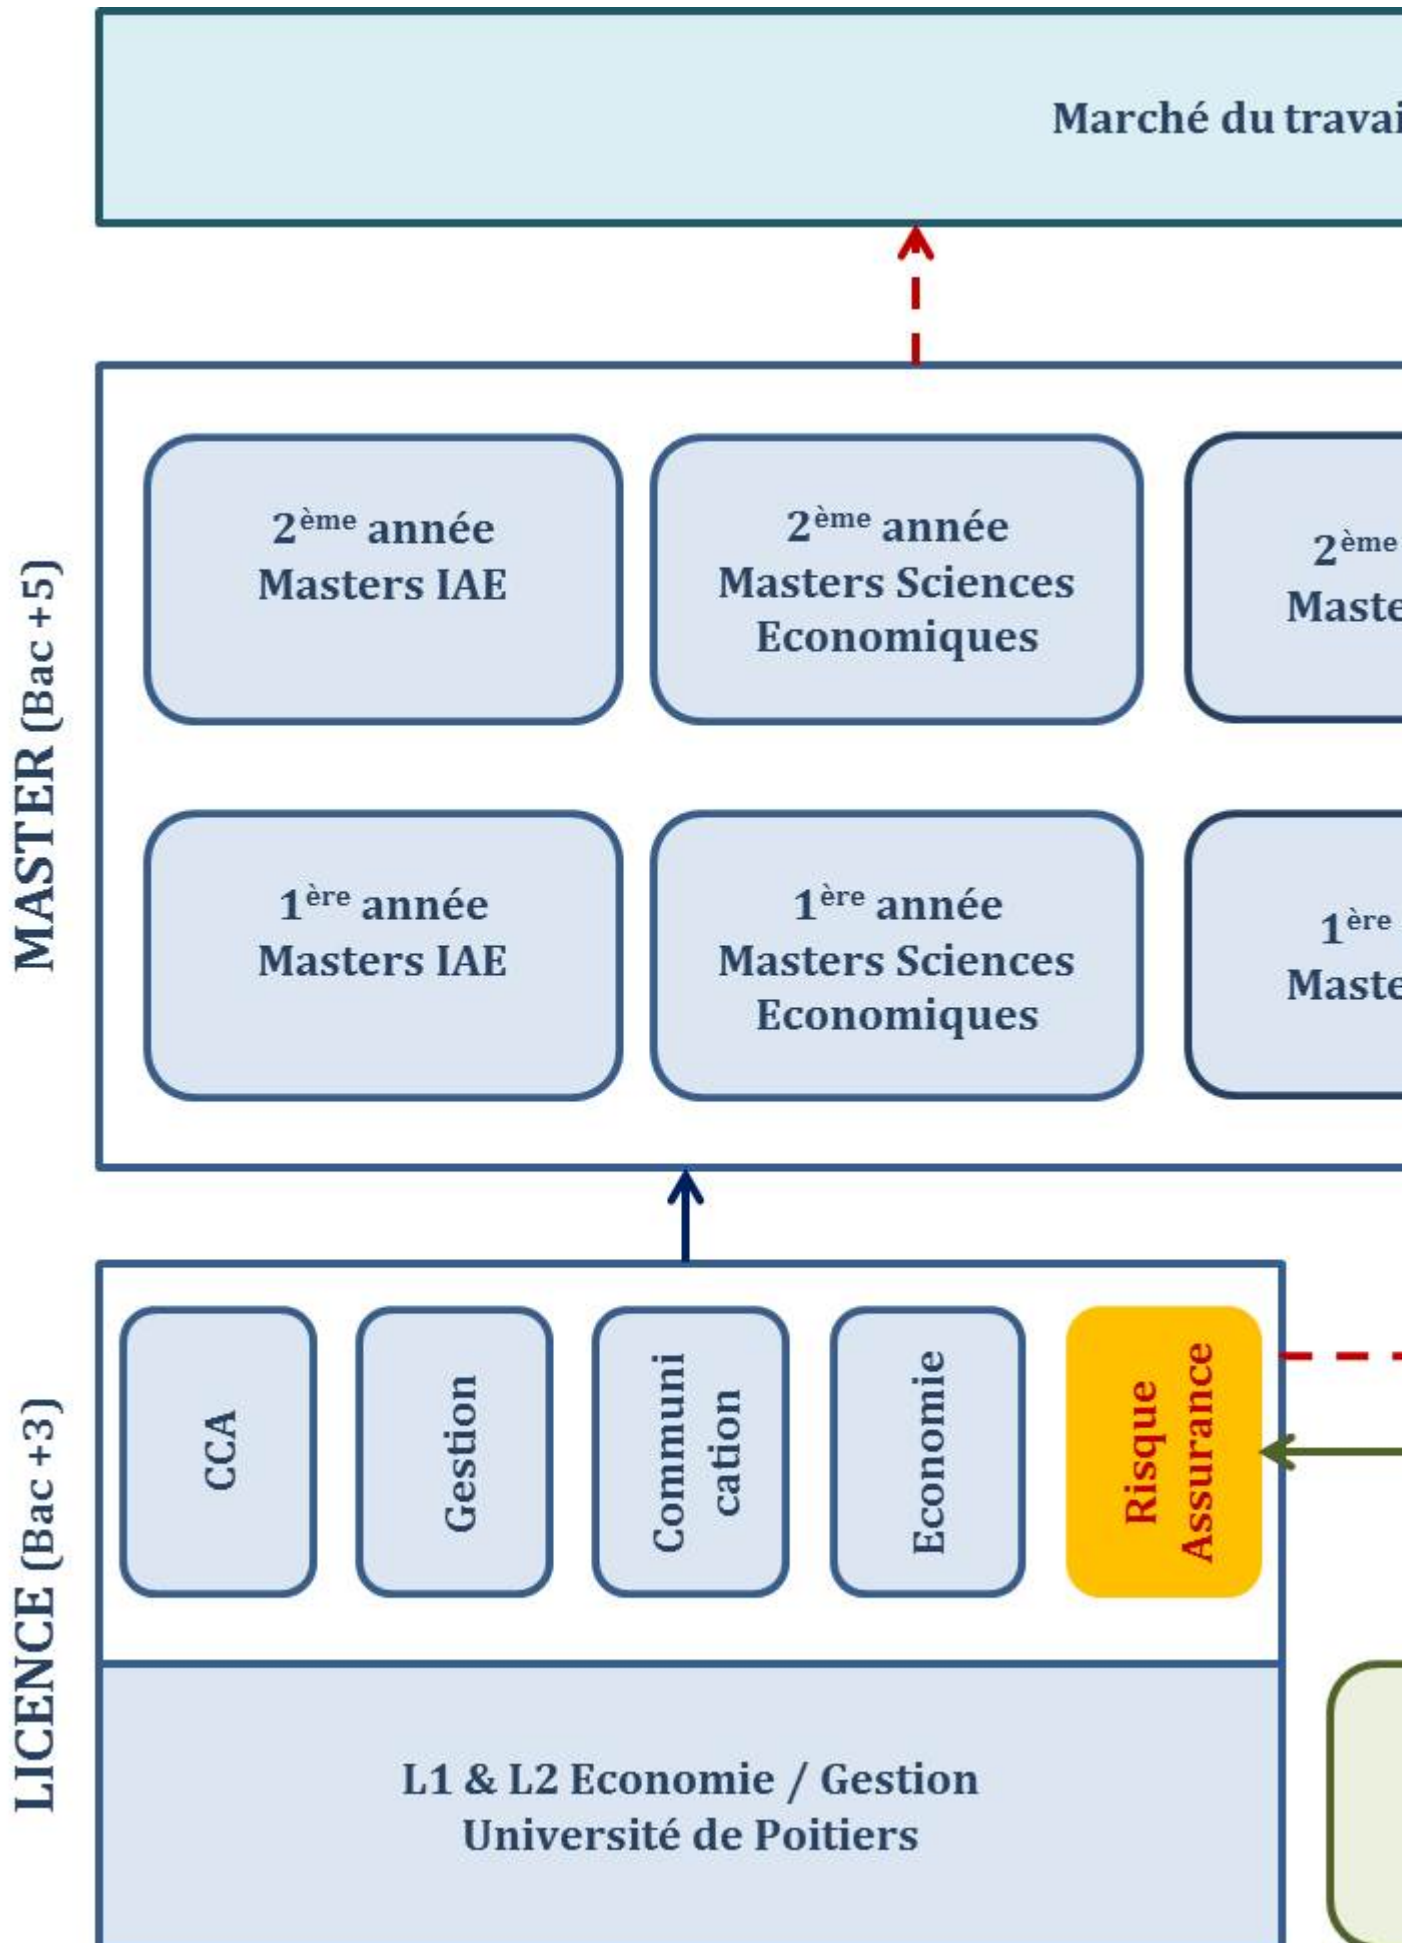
Marché du travai

MASTER (Bac +5)

2$^{ème}$ année
Masters IAE

2$^{ème}$ année
Masters Sciences Economiques

2$^{ème}$
Maste

1$^{ère}$ année
Masters IAE

1$^{ère}$ année
Masters Sciences Economiques

1$^{ère}$
Maste

LICENCE (Bac +3)

CCA

Gestion

Communi cation

Economie

Risque Assurance

L1 & L2 Economie / Gestion
Université de Poitiers